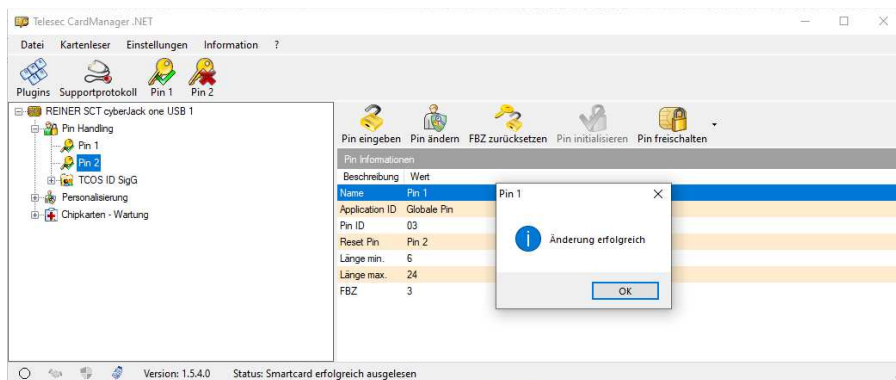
Telesec CardManager .NET

Datei Kartenleser Einstellungen Information ?

Plugins Supportprotokoll Pin 1 Pin 2

REINER SCT cyberJack one USB 1
Pin Handling
Pin 1
Pin 2
TCOS ID SigG
Personalisierung
Chipkarten - Wartung

Pin eingeben Pin ändern FBZ zurücksetzen Pin initialisieren Pin freischalten

Pin Informationen

| Beschreibung | Wert |
|---|---|
| Name | Pin 1 |
| Application ID | Globale Pin |
| Pin ID | 03 |
| Reset Pin | Pin 2 |
| Länge min. | 6 |
| Länge max. | 24 |
| FBZ | 3 |

Pin 1

Änderung erfolgreich

OK

Version: 1.5.4.0 Status: Smartcard erfolgreich ausgelesen